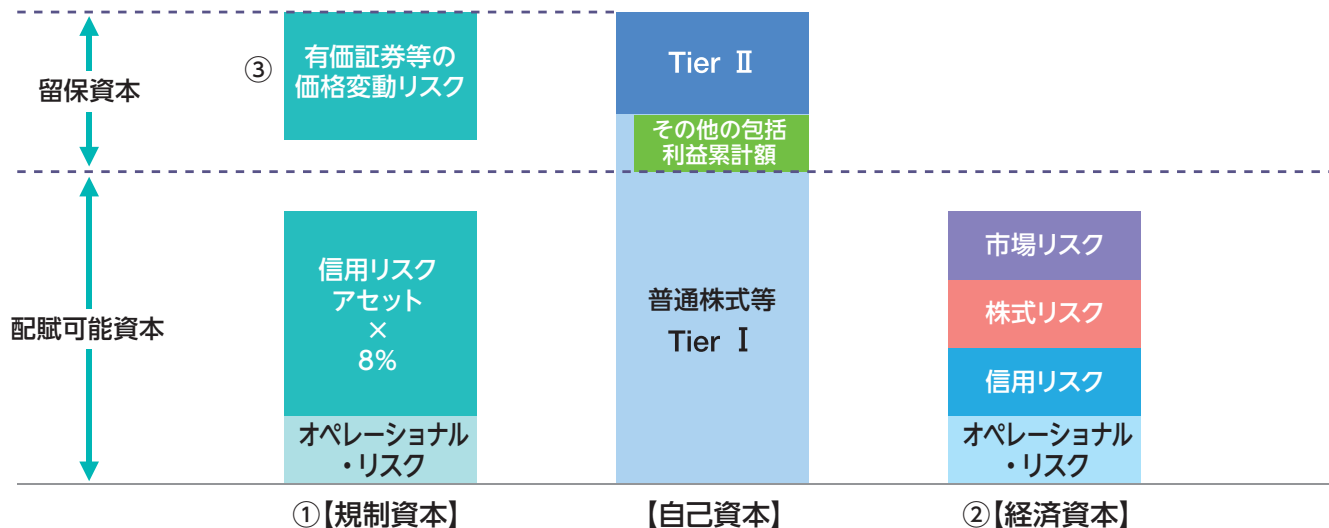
留保資本

③

有価証券等の価格変動リスク

Tier Ⅱ

その他の包括利益累計額

配賦可能資本

信用リスクアセット×8%

オペレーショナル・リスク

普通株式等 Tier Ⅰ

市場リスク

株式リスク

信用リスク

オペレーショナル・リスク

①【規制資本】

【自己資本】

②【経済資本】